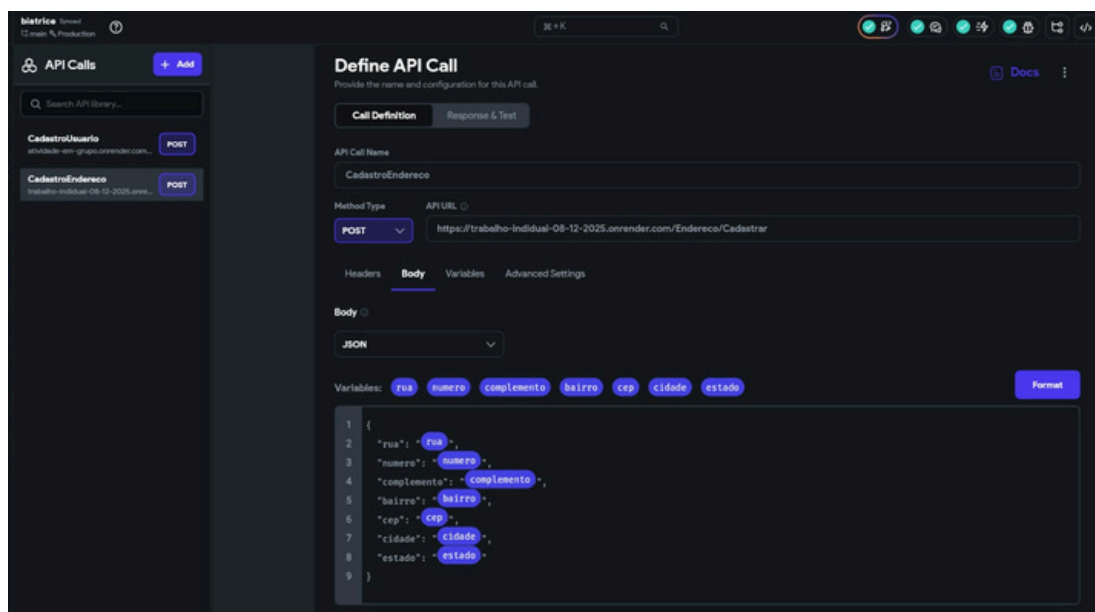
biatrice Synced
main Production

⌘+K

API Calls
+ Add

Search API library...

CadastroUsuario
atividade-em-grupo.onrender.com...
POST

CadastroEndereco
trabalho-indidual-08-12-2025.onre...
POST

Define API Call
Provide the name and configuration for this API call.

Docs

Call Definition
Response & Test

API Call Name
CadastroEndereco

Method Type
API URL
POST
https://trabalho-indidual-08-12-2025.onrender.com/Endereco/Cadastrar

Headers
Body
Variables
Advanced Settings

Body

JSON

Variables: rua numero complemento bairro cep cidade estado

Format

1 {
2 "rua": "rua",
3 "numero": "numero",
4 "complemento": "complemento",
5 "bairro": "bairro",
6 "cep": "cep",
7 "cidade": "cidade",
8 "estado": "estado"
9 }